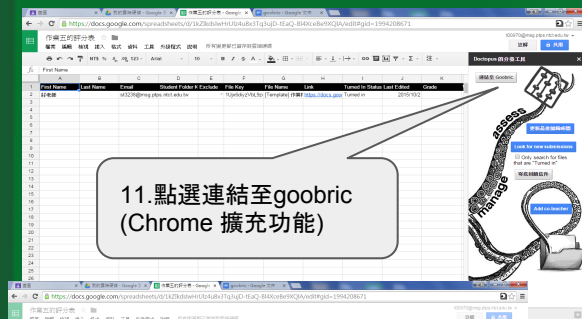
https://docs.google.com/spreadsheets/d/1kZ8sdlwHrUb4u8x3Tq3uJD-tEaQ-Bl4XceBe9XQlA/edit#gid=1994208671

作業三的評分表

檔案 編輯 檢視 插入 格式 資料 工具 外掛程式 說明 所有變更都已儲存至雲端硬碟

註解 共用

First Name

| | A | B | C | D | E | F | G | H | I | J | K |
|---|---|---|---|---|---|---|---|---|---|---|---|
| 1 | First Name | Last Name | Email | Student Folder K | Exclude | File Key | File Name | Link | Turned In Status | Last Edited | Grade |
| 2 | 邱老師 | | st3238@msg.plps.ntct.edu.tw | | | 1Yjw8duVMu9zc | [Template] 作業三 | https://docs.goo | Turned in | 2015/10/2 | |

Doctopus 助分數工具

連結至 Goobric

更新成自動抓取

Look for new submissions

Only search for files that are "Turned in"

等你到期自評

Add co-teacher

assess

manage

11.點選連結至goobric
(Chrome 擴充功能)

作業三的評分表

https://docs.google.com/spreadsheets/d/1kZ8sdlwHrUb4u8x3Tq3uJD-tEaQ-Bl4XceBe9XQlA/edit#gid=1994208671